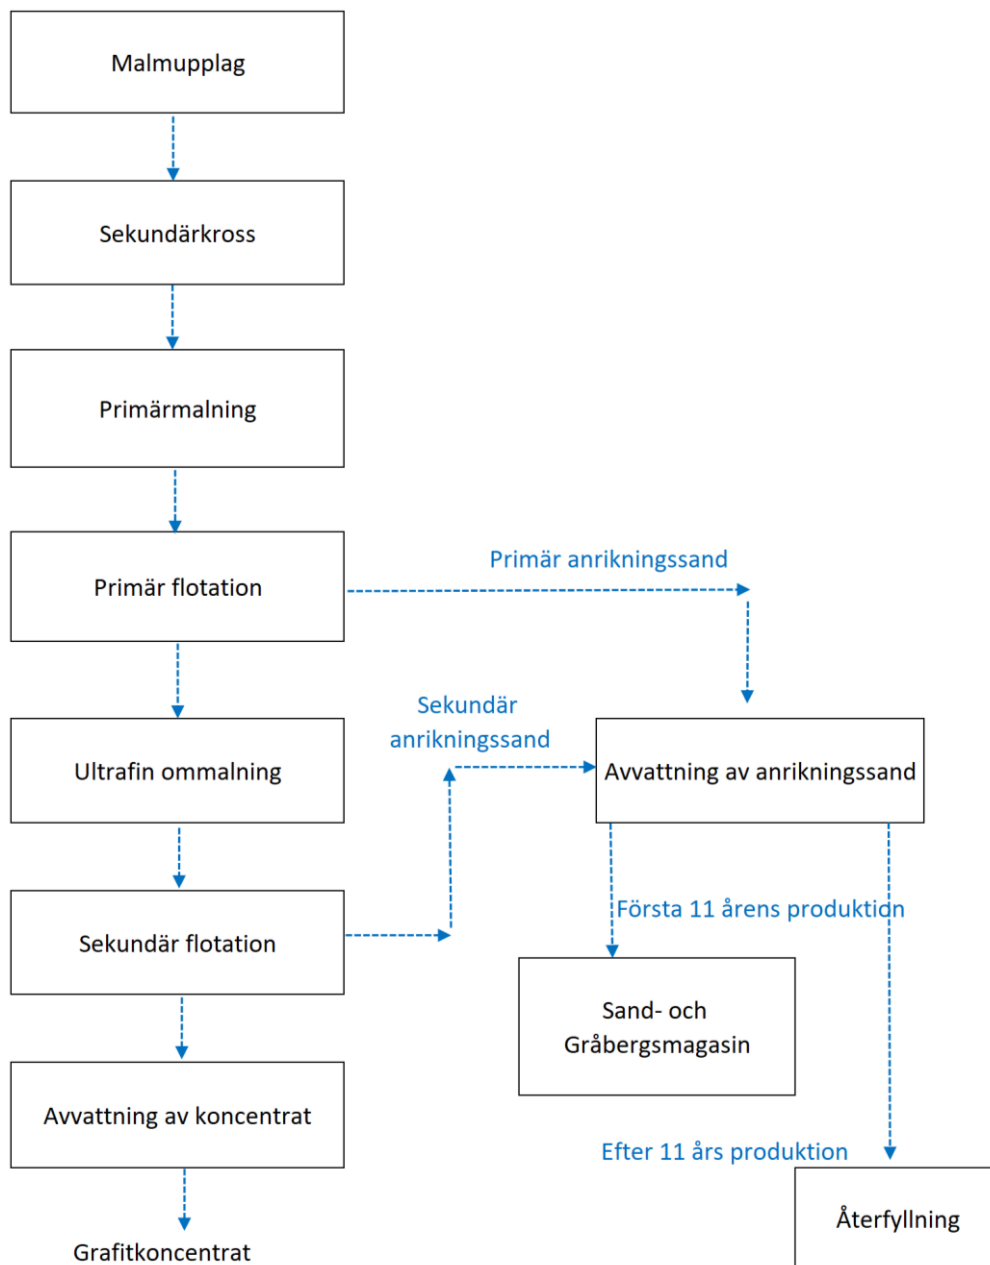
Malmupplag

Sekundärkross

Primärmalning

Primär flotation

Primär anrikningssand

Ultrafin ommalning

Sekundär anrikningssand

Avvattning av anrikningssand

Sekundär flotation

Första 11 årens produktion

Sand- och Gråbergsmagasin

Avvattning av koncentrat

Efter 11 års produktion

Återfyllning

Grafitkoncentrat